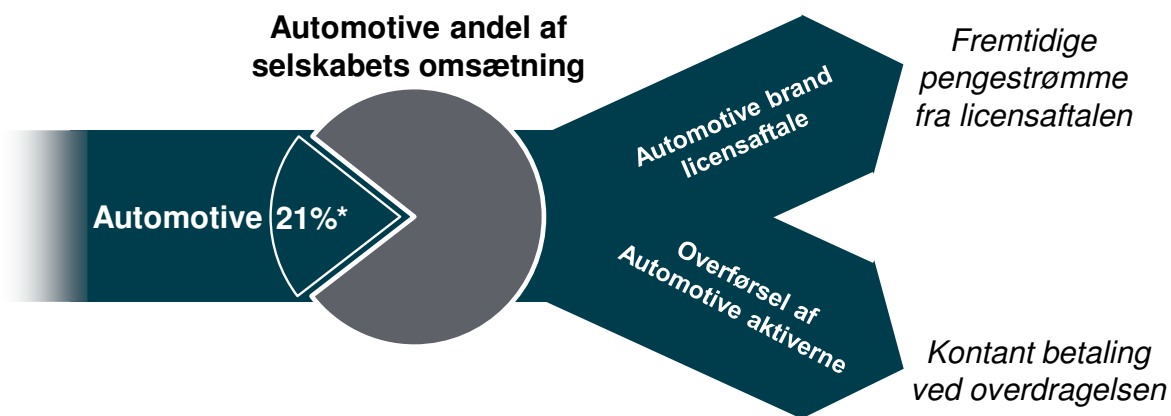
Automotive andel af selskabets omsætning

Automotive 21%*

Automotive brand licensaftale

Overførsel af Automotive aktiverne

Fremtidige pengestrømme fra licensaftalen

Kontant betaling ved overdragelsen